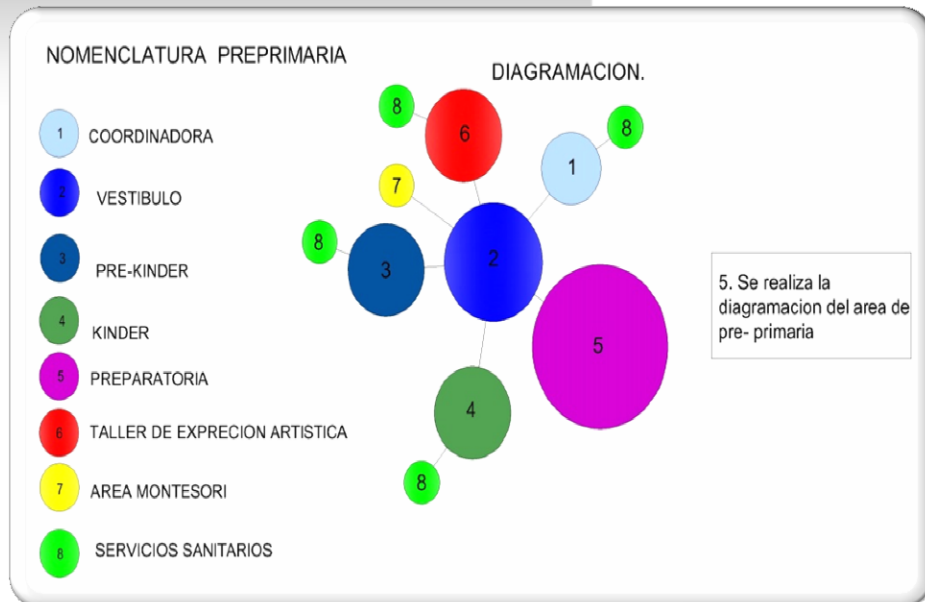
NOMENCLATURA PREPRIMARIA

1 COORDINADORA

2 VESTIBULO

3 PRE-KINDER

4 KINDER

5 PREPARATORIA

6 TALLER DE EXPRECION ARTISTICA

7 AREA MONTESORI

8 SERVICIOS SANITARIOS

DIAGRAMACION.

8

6

8

1

7

8

3

2

5

4

8

5. Se realiza la diagramacion del area de pre- primaria